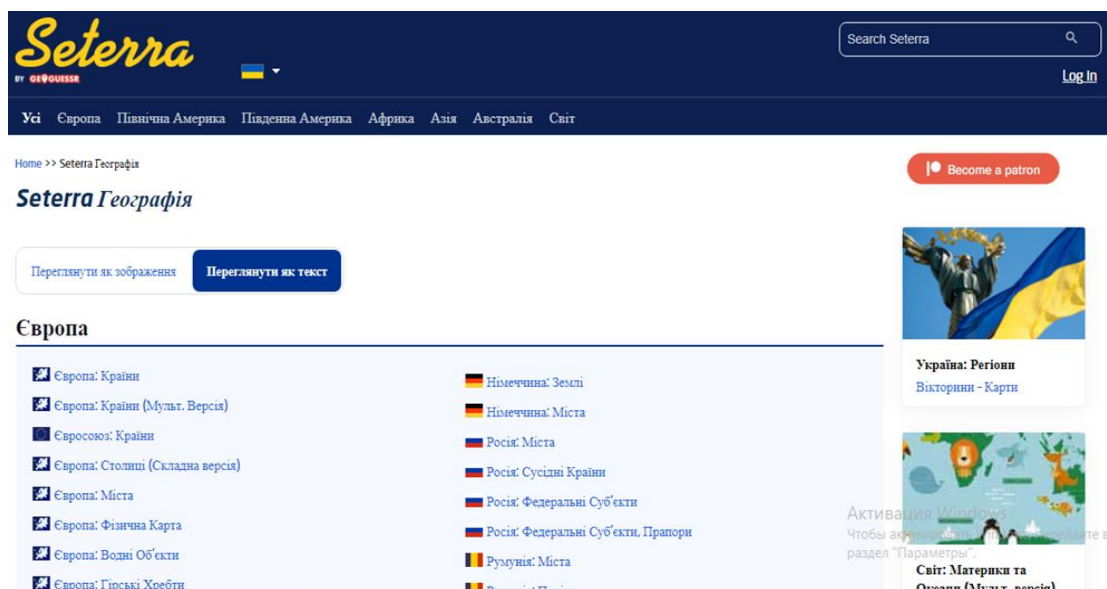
Seterra
BY GEOGUESSR

Search Seterra

Log In

Усі Європа Північна Америка Південна Америка Африка Азія Австралія Світ

Home >> Seterra Географія

Seterra Географія

Переглянути як зображення Переглянути як текст

Європа

Європа: Країни
Європа: Країни (Мульт. Версія)
Євросоюз: Країни
Європа: Столиці (Складна версія)
Європа: Міста
Європа: Фізична Карта
Європа: Водні Об'єкти
Європа: Гірські Хребти

Німеччина: Землі
Німеччина: Міста
Росія: Міста
Росія: Сусідні Країни
Росія: Федеральні Суб'єкти
Росія: Федеральні Суб'єкти, Прапори
Румунія: Міста
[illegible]

Become a patron

Україна: Регіони
Вікторини - Карти

Активация Windows
Чтобы ак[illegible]
раздел "Параметры".

Світ: Материки та Океани (Мульт. версія)